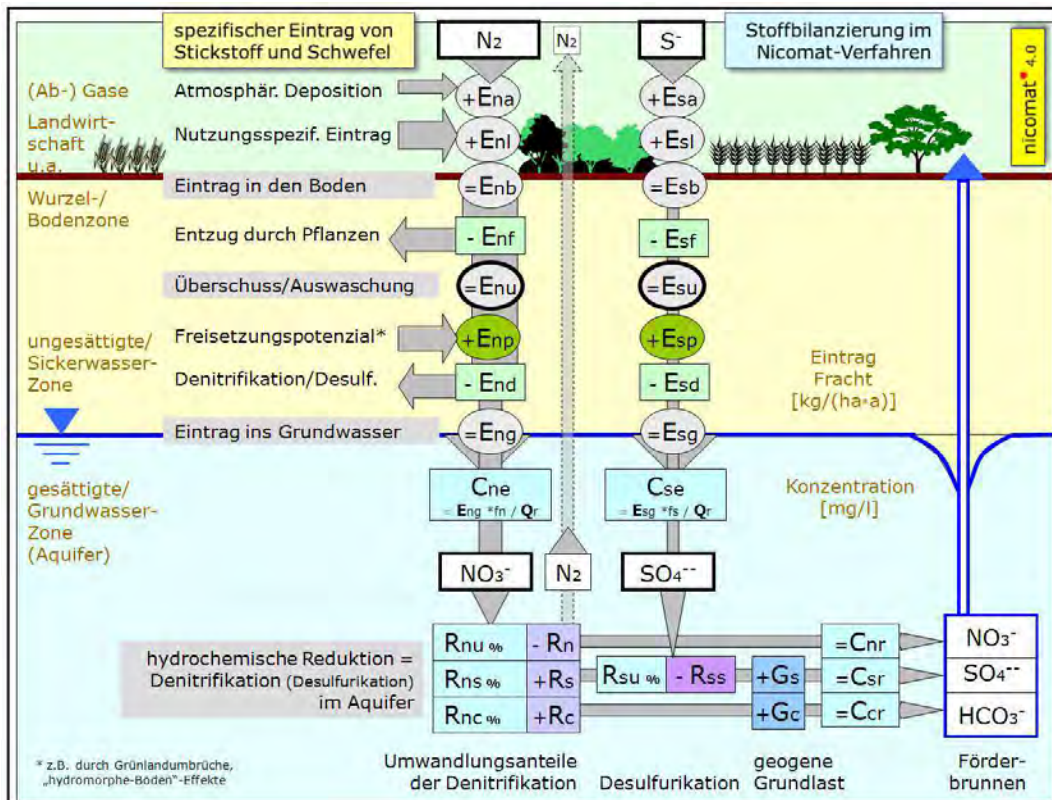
spezifischer Eintrag von Stickstoff und Schwefel

$N_2$

$N_2$

$S^-$

Stoffbilanzierung im Nicomat-Verfahren

nicomat 4.0

(Ab-) Gase

Atmosphär. Deposition

+Ena

+Esa

Landwirtschaft u.a.

Nutzungsspezif. Eintrag

+Enl

+Esl

Eintrag in den Boden

=Enb

=Esb

Wurzel-/ Bodenzone

Entzug durch Pflanzen

- Enf

- Esf

Überschuss/Auswaschung

=Enu

=Esu

ungesättigte/ Sickerwasser-Zone

Freisetzungspotenzial*

+Enp

+Esp

Eintrag Fracht [kg/(ha∙a)]

Denitrifikation/Desulf.

- End

- Esd

Eintrag ins Grundwasser

=Eng

=Esg

gesättigte/ Grundwasser-Zone (Aquifer)

Cne
= Eng *fn / Qr

Cse
= Esg *fs / Qr

Konzentration [mg/l]

$NO_3^-$

$N_2$

$SO_4^{--}$

hydrochemische Reduktion = Denitrifikation (Desulfurikation) im Aquifer

| Rnu % | - Rn |
|---|---|
| Rns % | +Rs |
| Rnc % | +Rc |

Rsu % | - Rss

+Gs

+Gc

=Cnr

=Csr

=Ccr

$NO_3^-$

$SO_4^{--}$

$HCO_3^-$

* z.B. durch Grünlandumbrüche, „hydromorphe-Böden"-Effekte

Umwandlungsanteile der Denitrifikation

Desulfurikation

geogene Grundlast

Förderbrunnen